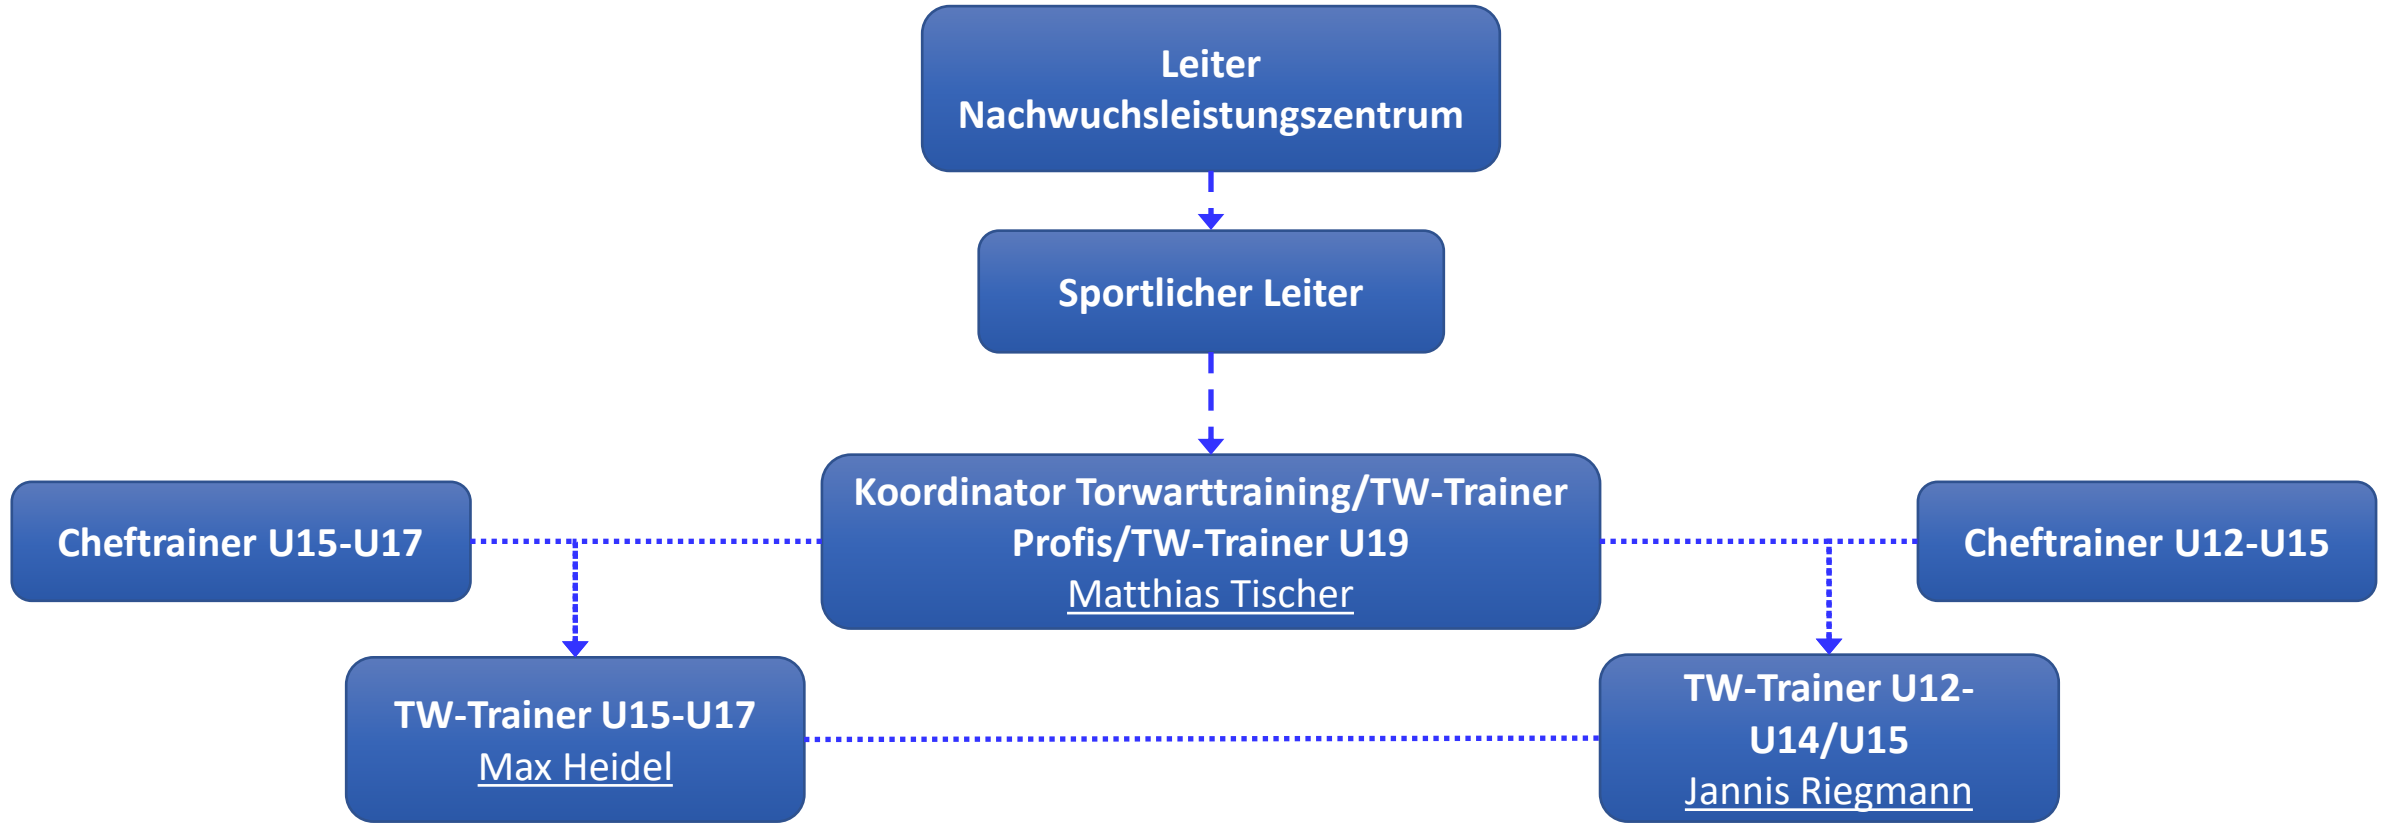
Leiter Nachwuchsleistungszentrum

Sportlicher Leiter

Cheftrainer U15-U17

Koordinator Torwarttraining/TW-Trainer Profis/TW-Trainer U19
Matthias Tischer

Cheftrainer U12-U15

TW-Trainer U15-U17
Max Heidel

TW-Trainer U12-U14/U15
Jannis Riegmann